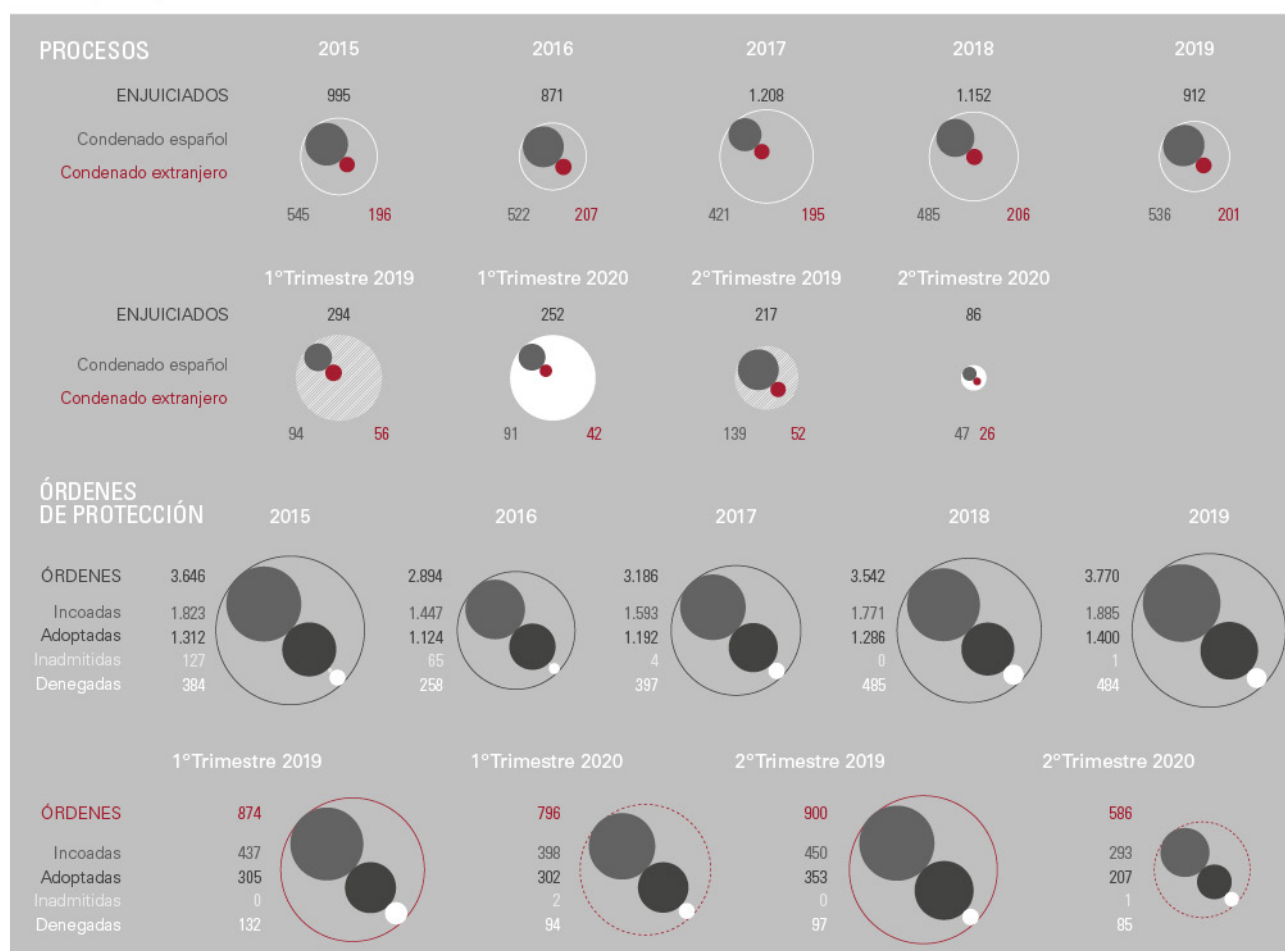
PROCESOS 2015 2016 2017 2018 2019

ENJUICIADOS 995 871 1.208 1.152 912

Condenado español
Condenado extranjero

545 196 522 207 421 195 485 206 536 201

1°Trimestre 2019 1°Trimestre 2020 2°Trimestre 2019 2°Trimestre 2020

ENJUICIADOS 294 252 217 86

Condenado español
Condenado extranjero

94 56 91 42 139 52 47 26

ÓRDENES DE PROTECCIÓN 2015 2016 2017 2018 2019

| | 2015 | 2016 | 2017 | 2018 | 2019 |
|---|---|---|---|---|---|
| ÓRDENES | 3.646 | 2.894 | 3.186 | 3.542 | 3.770 |
| Incoadas | 1.823 | 1.447 | 1.593 | 1.771 | 1.885 |
| Adoptadas | 1.312 | 1.124 | 1.192 | 1.286 | 1.400 |
| Inadmitidas | 127 | 65 | 4 | 0 | 1 |
| Denegadas | 384 | 258 | 397 | 485 | 484 |

| | 1°Trimestre 2019 | 1°Trimestre 2020 | 2°Trimestre 2019 | 2°Trimestre 2020 |
|---|---|---|---|---|
| ÓRDENES | 874 | 796 | 900 | 586 |
| Incoadas | 437 | 398 | 450 | 293 |
| Adoptadas | 305 | 302 | 353 | 207 |
| Inadmitidas | 0 | 2 | 0 | 1 |
| Denegadas | 132 | 94 | 97 | 85 |